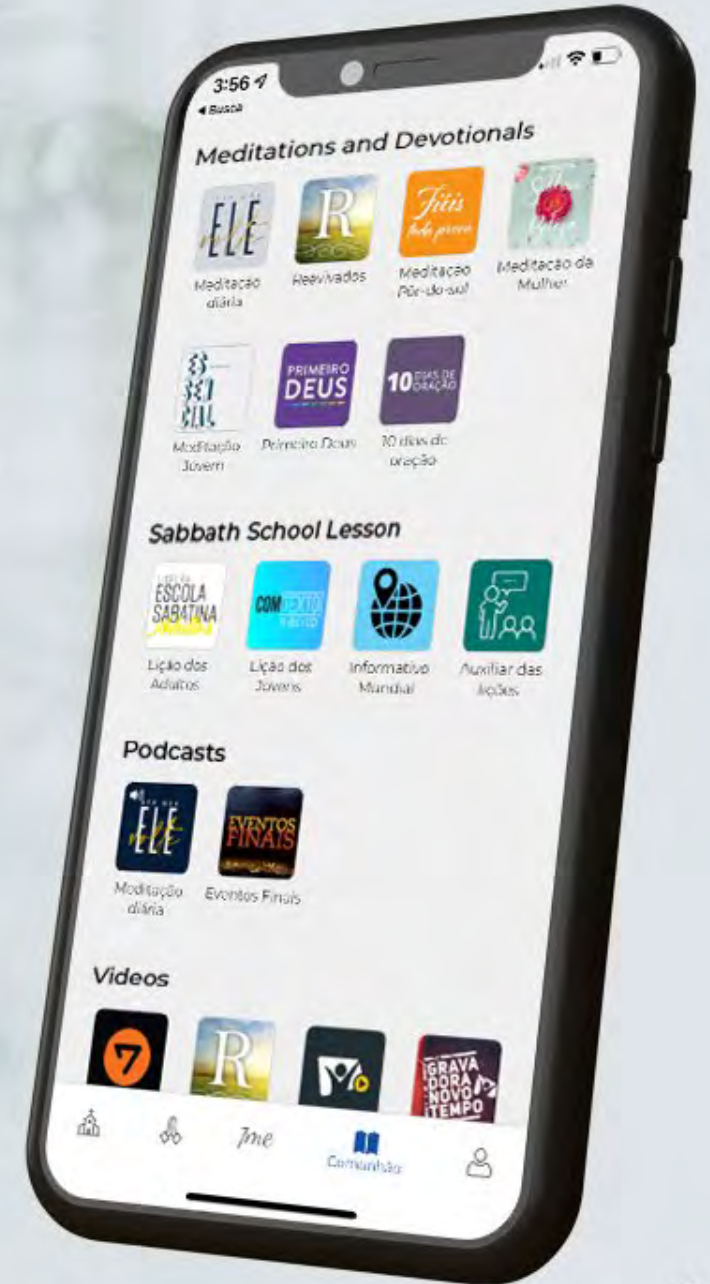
3:56
◂ Busca

Meditations and Devotionals

ELE
Meditação diária

R
Reavivados

Fiéis todo prova
Meditação Pôr-do-sol

Meditação da Mulher

Meditação Jovem

PRIMEIRO DEUS
Primeiro Deus

10 DIAS DE ORAÇÃO
10 dias de oração

Sabbath School Lesson

ESCOLA SABATINA
Lição dos Adultos

COM
Lição dos Jovens

Informativo Mundial

Auxiliar das lições

Podcasts

ELE
Meditação diária

EVENTOS FINAIS
Eventos Finais

Videos

7

R

GRAVA DORA NOVO TEMPO

Me

Comunhão